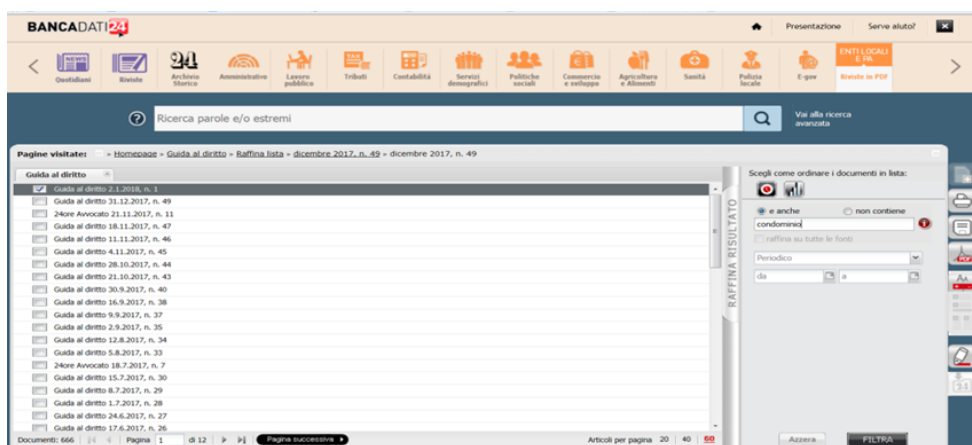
BANCADATI24

Presentazione Serve aiuto?

Quotidiani Riviste Archivio Storico Amministrative Lavoro pubblico Tributi Contabilità Servizi demografici Politiche sociali Commercio e sviluppo Agricoltura e Alimenti Sanità Polizia locale E-gov ENTI LOCALI E PA Riviste in PDF

Ricerca parole e/o estremi

Vai alla ricerca avanzata

Pagine visitate: » Homepage » Guida al diritto » Raffina lista » dicembre 2017, n. 49 » dicembre 2017, n. 49

Guida al diritto

Guida al diritto 2.1.2018, n. 1
Guida al diritto 31.12.2017, n. 49
24ore Avvocato 21.11.2017, n. 11
Guida al diritto 18.11.2017, n. 47
Guida al diritto 11.11.2017, n. 46
Guida al diritto 4.11.2017, n. 45
Guida al diritto 28.10.2017, n. 44
Guida al diritto 21.10.2017, n. 43
Guida al diritto 30.9.2017, n. 40
Guida al diritto 16.9.2017, n. 38
Guida al diritto 9.9.2017, n. 37
Guida al diritto 2.9.2017, n. 35
Guida al diritto 12.8.2017, n. 34
Guida al diritto 5.8.2017, n. 33
24ore Avvocato 18.7.2017, n. 7
Guida al diritto 15.7.2017, n. 30
Guida al diritto 8.7.2017, n. 29
Guida al diritto 1.7.2017, n. 28
Guida al diritto 24.6.2017, n. 27
Guida al diritto 17.6.2017, n. 26

Documenti: 666 Pagina 1 di 12 Pagina successiva Articoli per pagina 20 40 60

RAFFINA RISULTATO

Scegli come ordinare i documenti in lista:

e anche non contiene
condominio
raffina su tutte le fonti
Periodico
da a

Azzera FILTRA